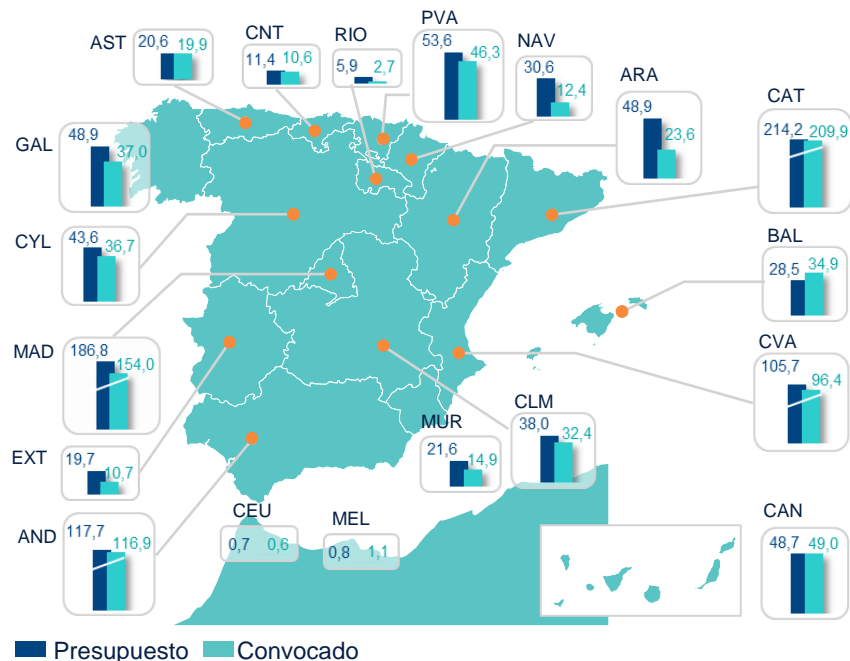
AST 20,6 19,9
CNT 11,4 10,6
RIO 5,9 2,7
PVA 53,6 46,3
NAV 30,6 12,4
ARA 48,9 23,6
CAT 214,2 209,9
GAL 48,9 37,0
CYL 43,6 36,7
BAL 28,5 34,9
MAD 186,8 154,0
CVA 105,7 96,4
EXT 19,7 10,7
MUR 21,6 14,9
CLM 38,0 32,4
AND 117,7 116,9
CEU 0,7 0,6
MEL 0,8 1,1
CAN 48,7 49,0

Presupuesto Convocado